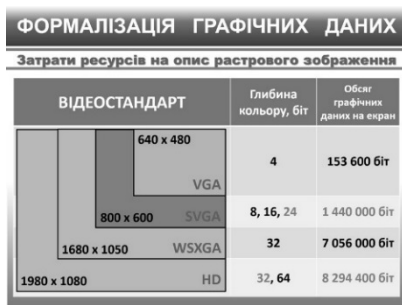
ФОРМАЛІЗАЦІЯ ГРАФІЧНИХ ДАНИХ

Затрати ресурсів на опис растрового зображення

| ВІДЕОСТАНДАРТ | Глибина кольору, біт | Обсяг графічних даних на екран |
|---|---|---|
| 640 x 480 VGA | 4 | 153 600 біт |
| 800 x 600 SVGA | 8, 16, 24 | 1 440 000 біт |
| 1680 x 1050 WSXGA | 32 | 7 056 000 біт |
| 1980 x 1080 HD | 32, 64 | 8 294 400 біт |